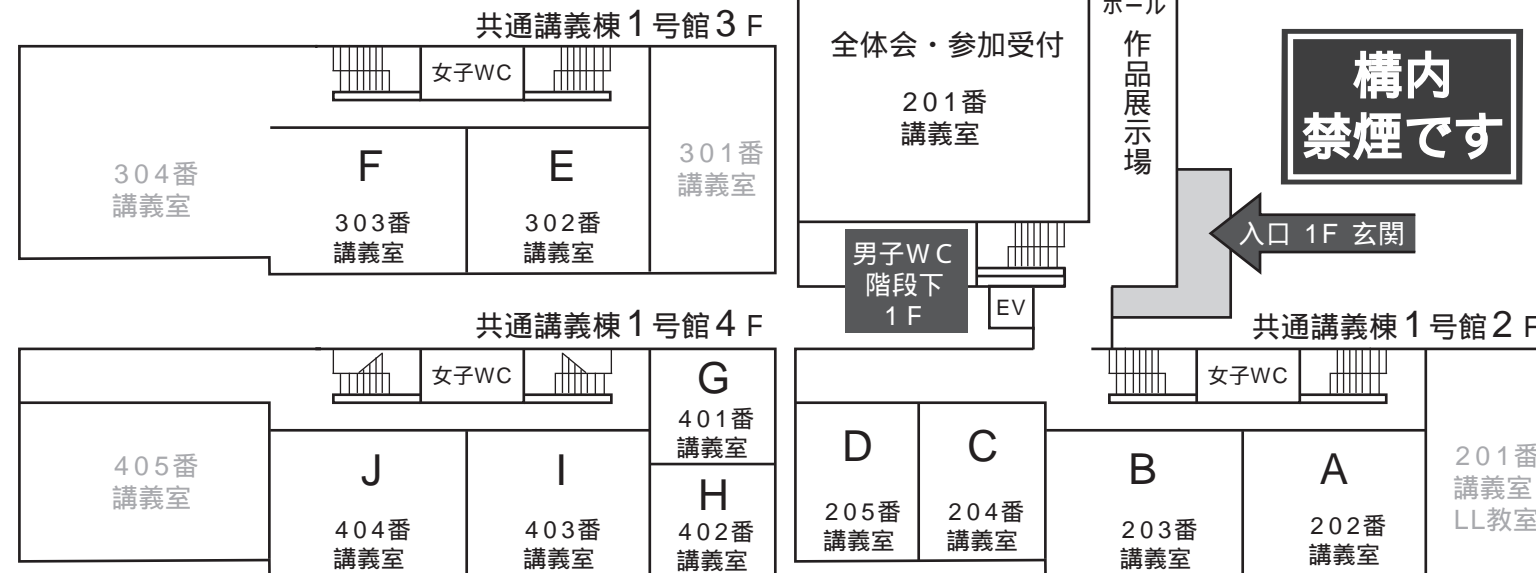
共通講義棟１号館３F

女子WC

304番
講義室

F
303番
講義室

E
302番
講義室

301番
講義室

ホール

全体会・参加受付

201番
講義室

作品展示場

構内
禁煙です

男子WC
階段下
1F

EV

入口 1F 玄関

共通講義棟１号館４F

女子WC

405番
講義室

J
404番
講義室

I
403番
講義室

G
401番
講義室

H
402番
講義室

D
205番
講義室

C
204番
講義室

共通講義棟１号館２F

女子WC

B
203番
講義室

A
202番
講義室

201番
講義室
LL教室